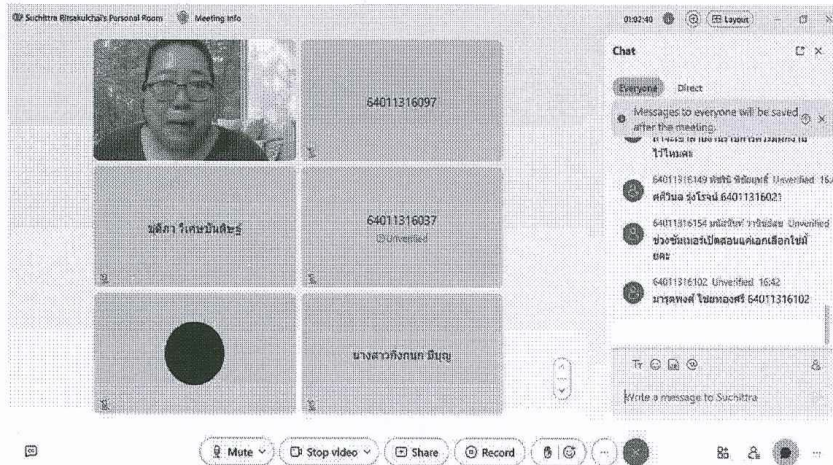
Suchittra Ritsakulchai's Personal Room Meeting info

01:02:40 Layout

64011316097

ษดิภา วิเศษบัณฑิตย์

64011316037
Unverified

นางสาวกิ่งกนก มิบุญ

Chat

Everyone Direct

Messages to everyone will be saved after the meeting.

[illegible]
ไว้ไหมคะ

64011316149 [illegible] Unverified 16:4
ศศิวิมล รุ่งโรจน์ 64011316021

64011316154 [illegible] Unverified
ช่วงซัมเมอร์เปิดสอนแค่เอกเลือกใช่มั้ยคะ

64011316102 Unverified 16:42
มารุตพงศ์ ไชยทองศรี 64011316102

Write a message to Suchittra

Mute Stop video Share Record